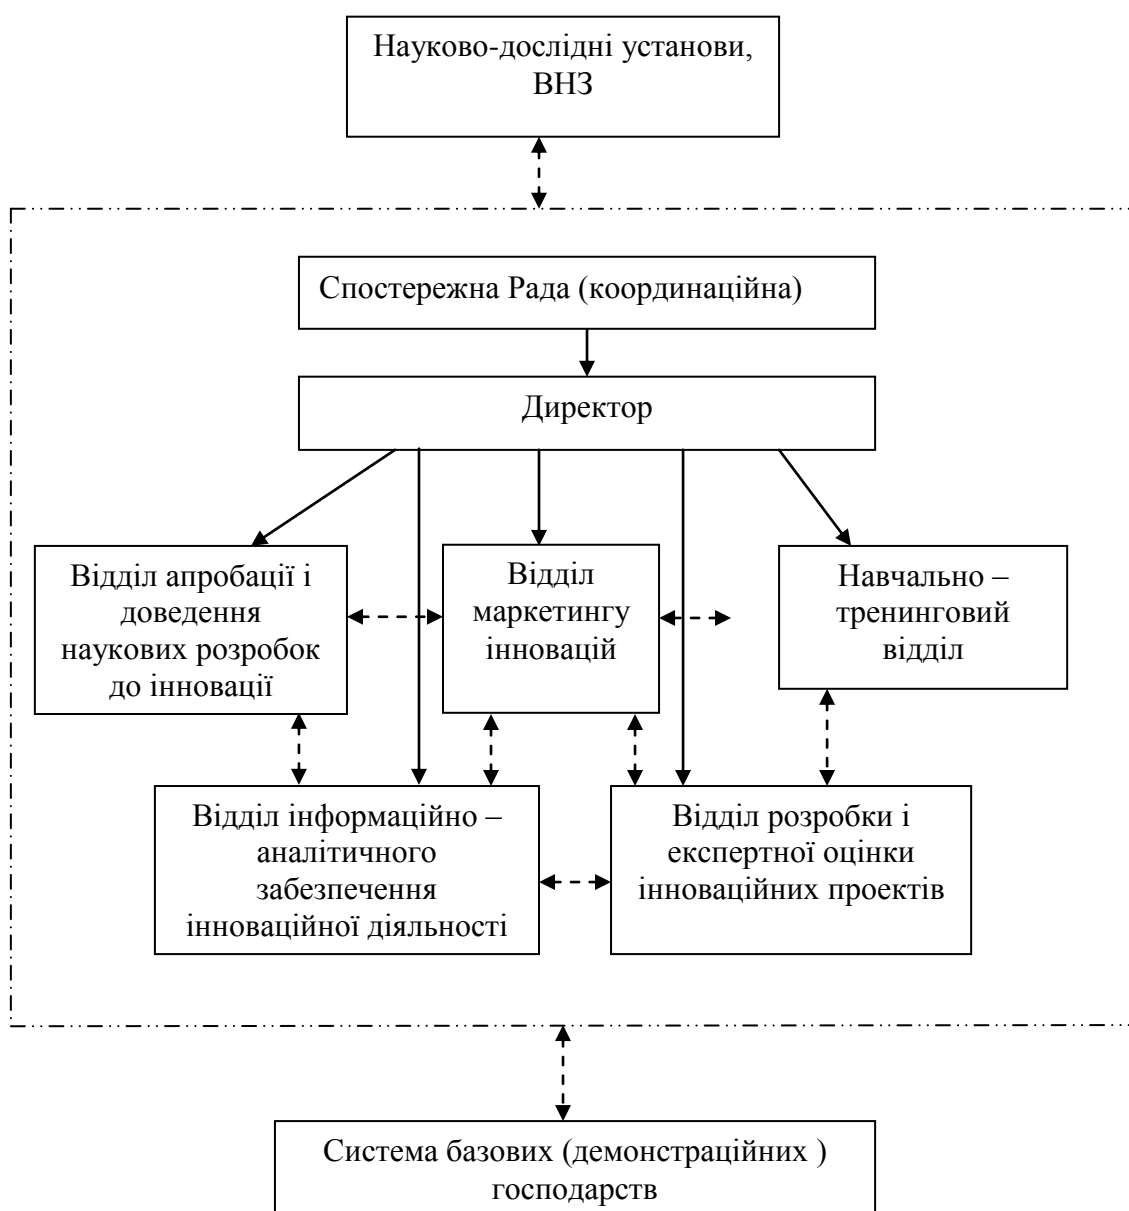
Науково-дослідні установи, ВНЗ

Спостережна Рада (координаційна)

Директор

Відділ апробації і доведення наукових розробок до інновації

Відділ маркетингу інновацій

Навчально – тренинговий відділ

Відділ інформаційно – аналітичного забезпечення інноваційної діяльності

Відділ розробки і експертної оцінки інноваційних проектів

Система базових (демонстраційних ) господарств